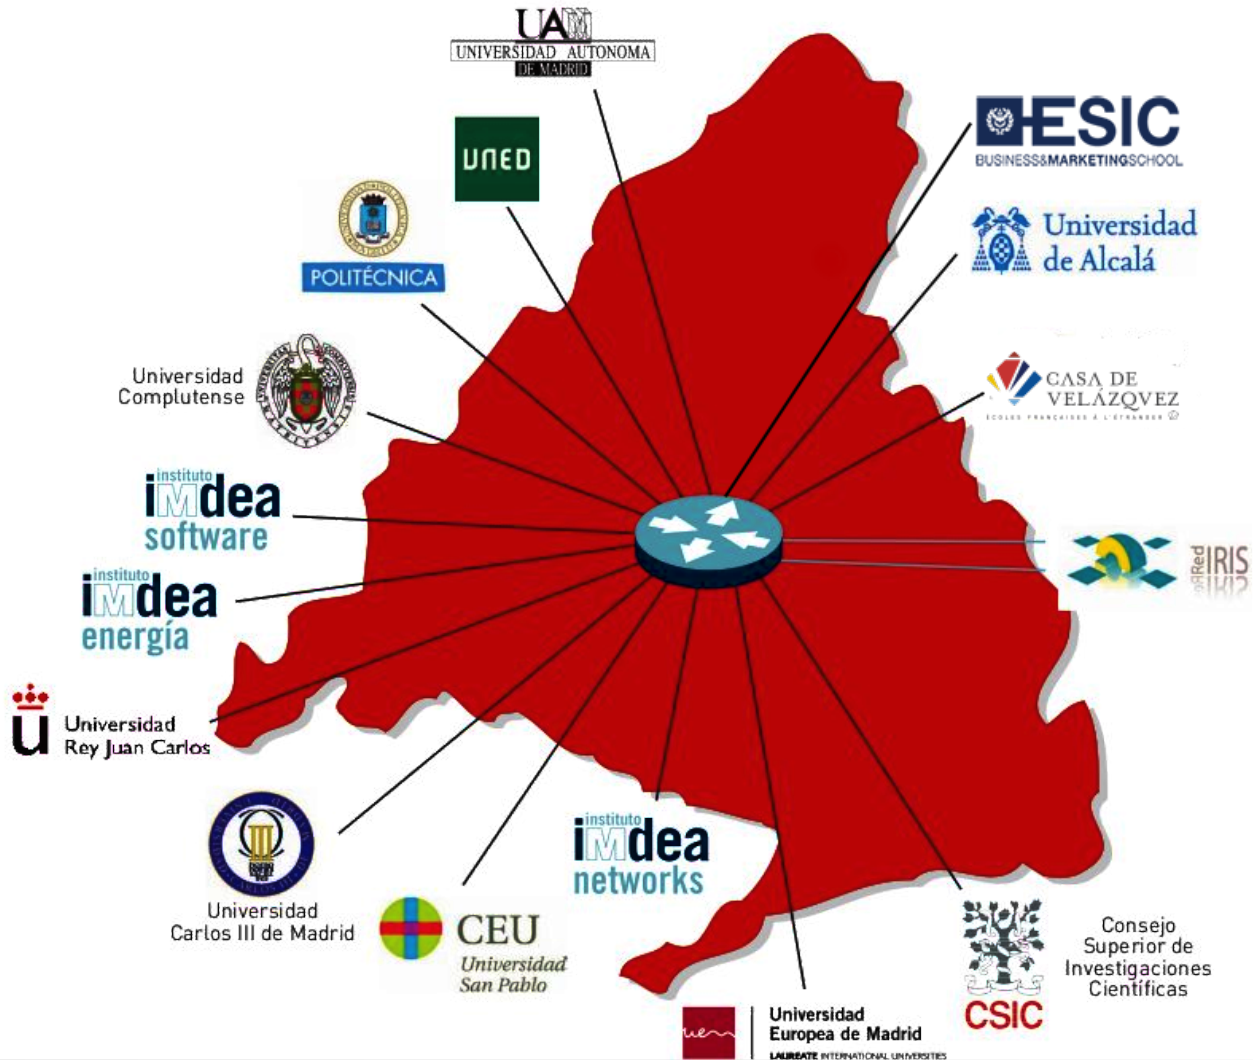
UAM
UNIVERSIDAD AUTONOMA
DE MADRID

ESIC
BUSINESS&MARKETINGSCHOOL

UNED

Universidad de Alcalá

POLITÉCNICA

CASA DE VELAZQVEZ
ÉCOLES FRANÇAISES À L'ÉTRANGER

Universidad Complutense

instituto imdea software

RedIRIS

instituto imdea energía

Universidad Rey Juan Carlos

instituto imdea networks

Universidad Carlos III de Madrid

CEU
Universidad San Pablo

Consejo Superior de Investigaciones Científicas

CSIC

uem
Universidad Europea de Madrid
LAUREATE INTERNATIONAL UNIVERSITIES